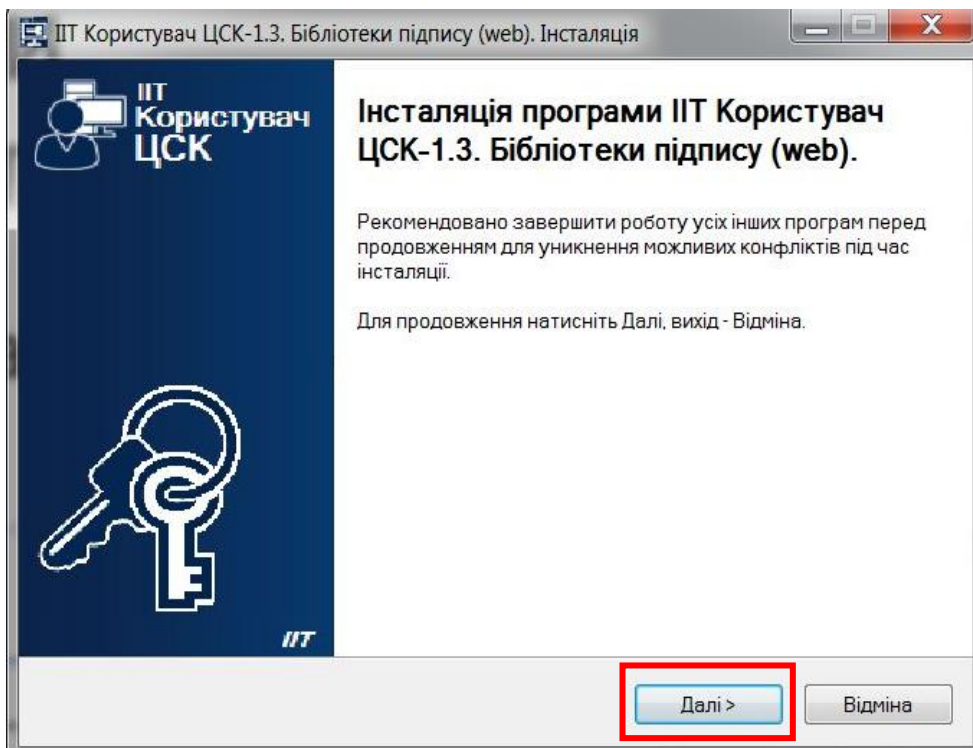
ІІТ Користувач ЦСК-1.3. Бібліотеки підпису (web). Інсталяція

ІІТ
Користувач
ЦСК

Інсталяція програми ІІТ Користувач ЦСК-1.3. Бібліотеки підпису (web).

Рекомендовано завершити роботу усіх інших програм перед продовженням для уникнення можливих конфліктів під час інсталяції.

Для продовження натисніть Далі, вихід - Відміна.

ІІТ

Далі >

Відміна